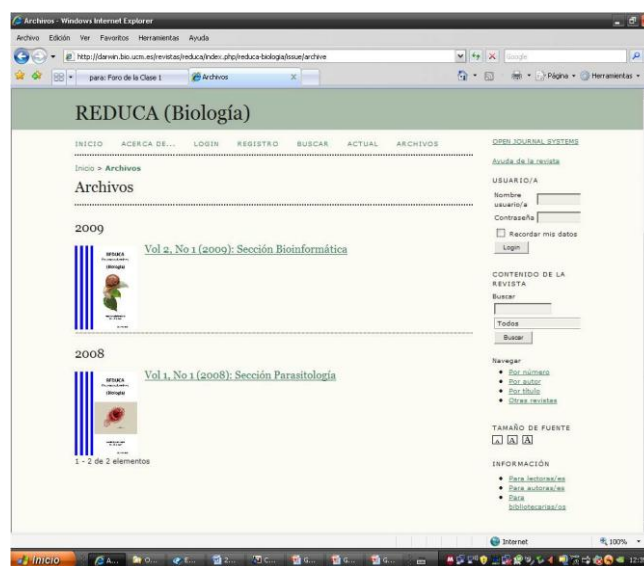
Archivos - Windows Internet Explorer

Archivo Edición Ver Favoritos Herramientas Ayuda

http://darwin.bio.ucm.es/revistas/reduca/index.php/reduca-biologia/issue/archive

Google

para: Foro de la Clase 1

Archivos

Página Herramientas

REDUCA (Biología)

INICIO ACERCA DE... LOGIN REGISTRO BUSCAR ACTUAL ARCHIVOS

Inicio > Archivos

Archivos

2009

Vol 2, No 1 (2009): Sección Bioinformática

2008

Vol 1, No 1 (2008): Sección Parasitología

1 - 2 de 2 elementos

OPEN JOURNAL SYSTEMS

Ayuda de la revista

USUARIO/A

Nombre usuario/a

Contraseña

Recordar mis datos

Login

CONTENIDO DE LA REVISTA

Buscar

Todos

Buscar

Navegar

• Por número
• Por autor
• Por título
• Otras revistas

TAMAÑO DE FUENTE

A A A

INFORMACIÓN

• Para lectores/as
• Para autores/as
• Para bibliotecarios/as

Internet

100%

Inicio